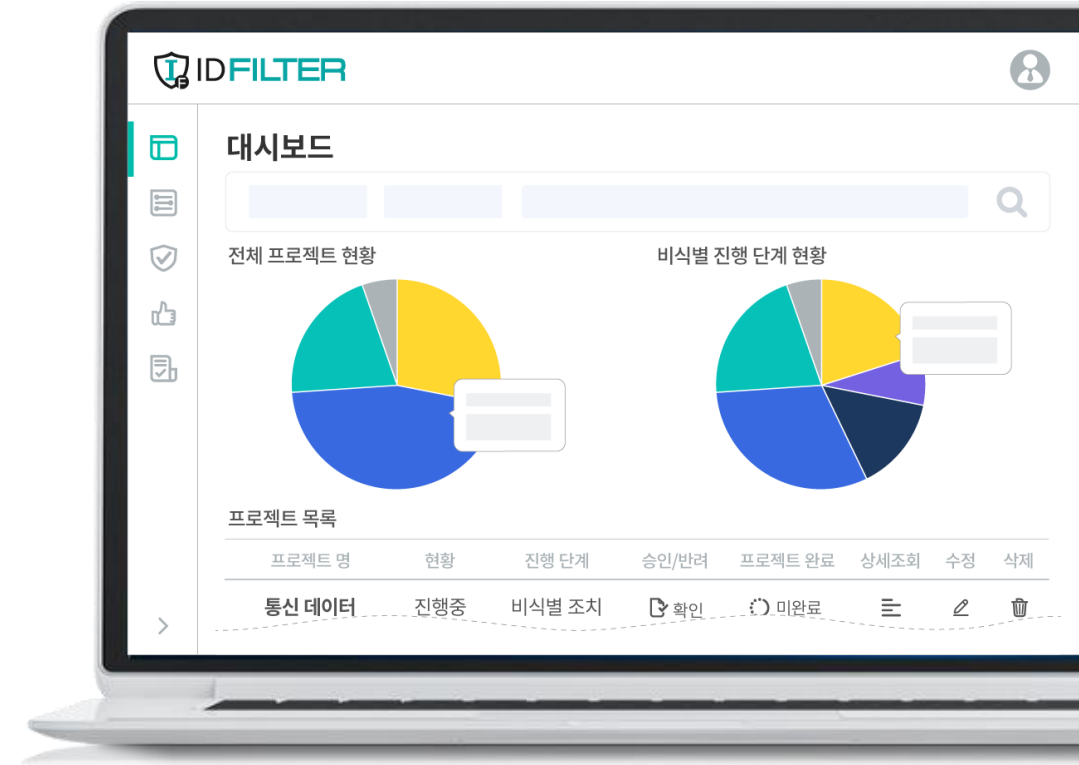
IDFILTER

대시보드

전체 프로젝트 현황

비식별 진행 단계 현황

프로젝트 목록

| 프로젝트 명 | 현황 | 진행 단계 | 승인/반려 | 프로젝트 완료 | 상세조회 | 수정 | 삭제 |
|---|---|---|---|---|---|---|---|
| 통신 데이터 | 진행중 | 비식별 조치 | 확인 | 미완료 | | | |